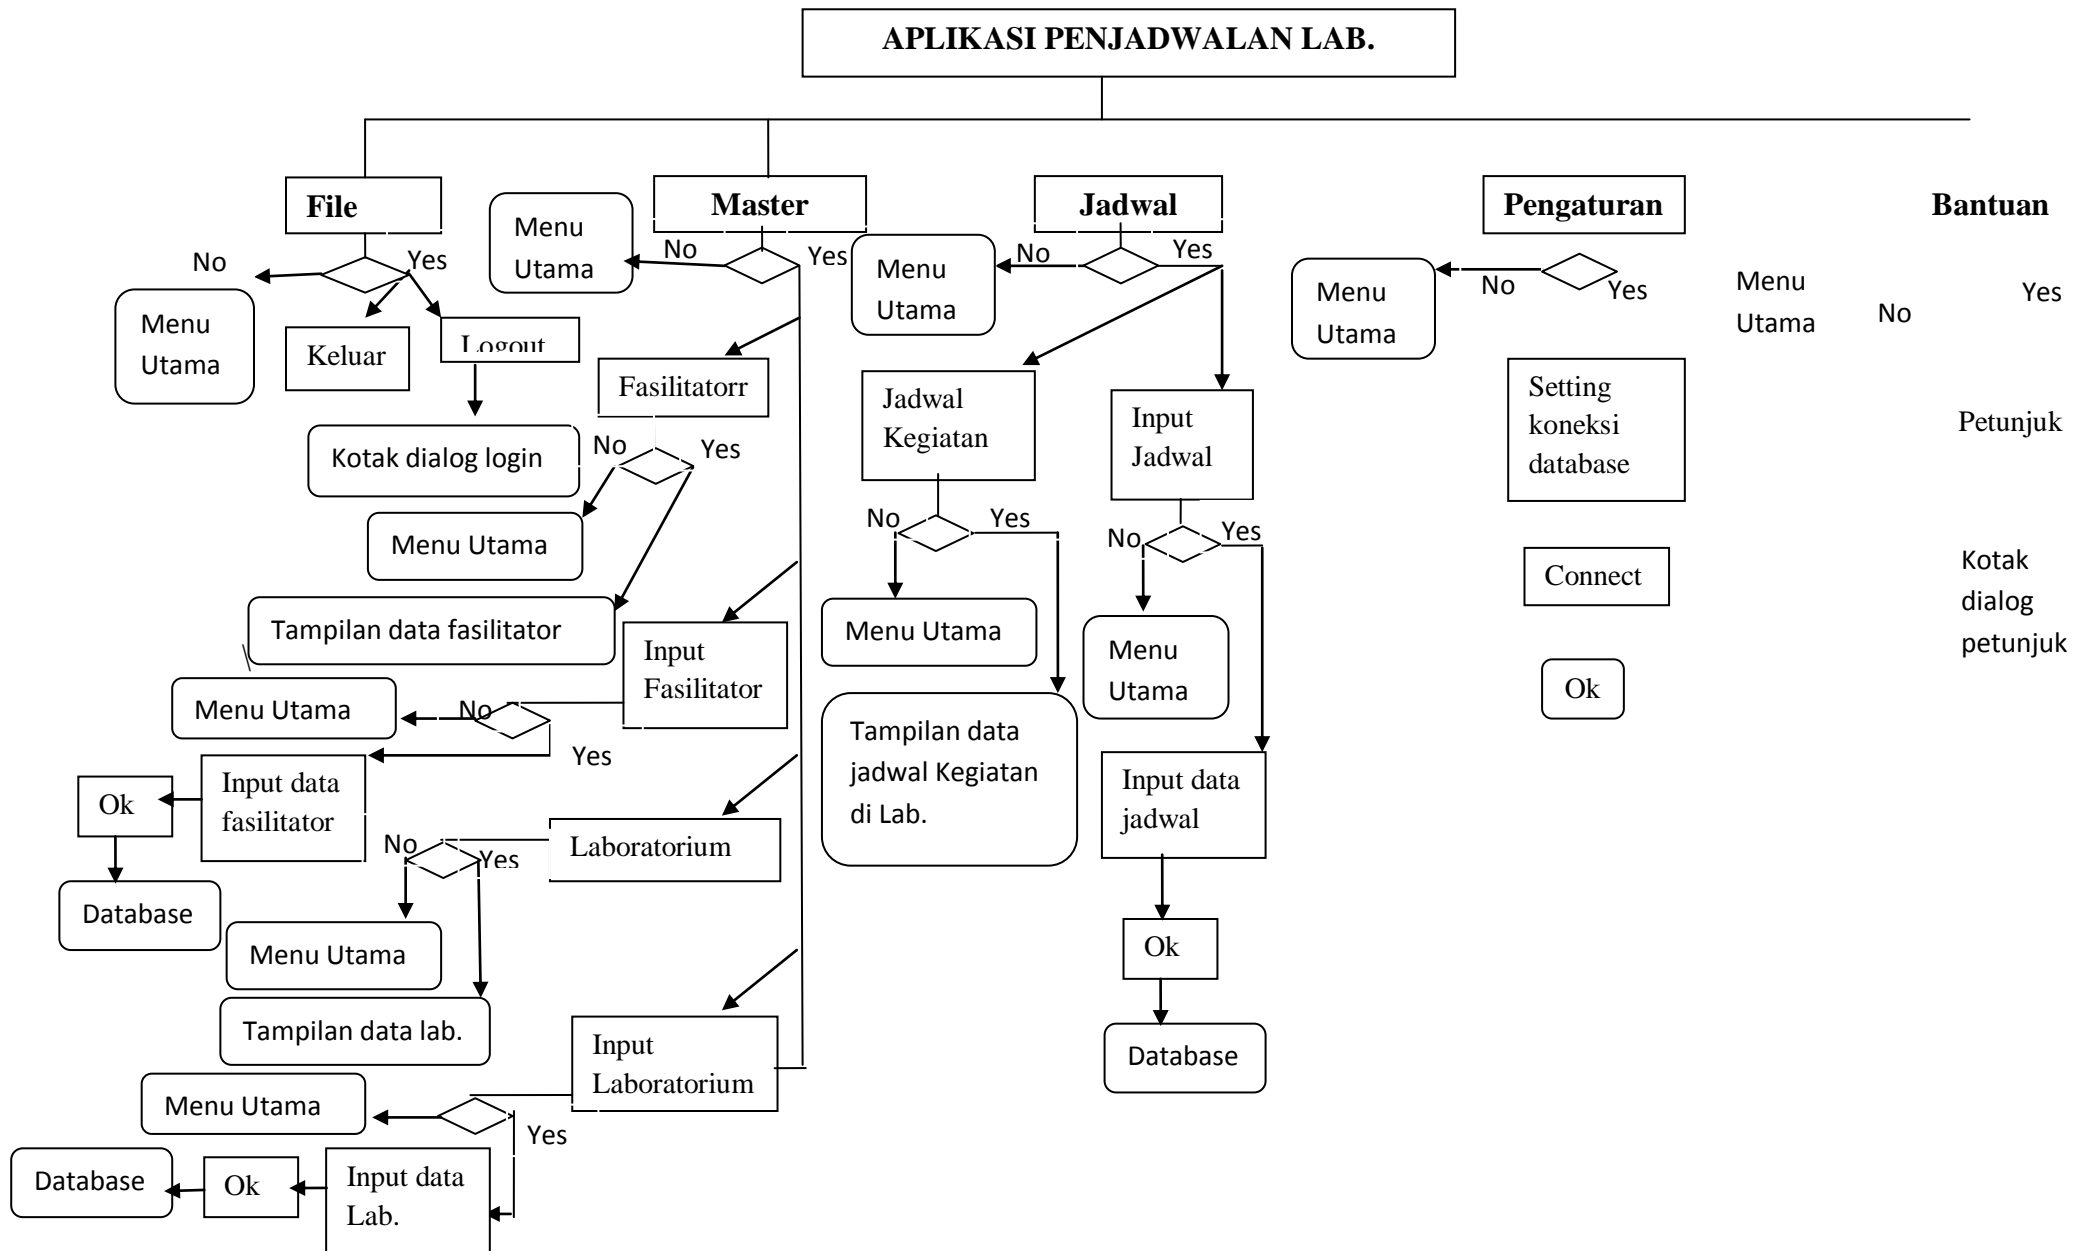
APLIKASI PENJADWALAN LAB.

File

No

Yes

Menu Utama

Keluar

Logout

Kotak dialog login

Master

Menu Utama

No

Yes

Fasilitatorr

No

Yes

Menu Utama

Tampilan data fasilitator

Input Fasilitator

Menu Utama

No

Yes

Input data fasilitator

Ok

Database

Laboratorium

No

Yes

Menu Utama

Tampilan data lab.

Input Laboratorium

Menu Utama

Yes

Input data Lab.

Ok

Database

Jadwal

Menu Utama

No

Yes

Jadwal Kegiatan

No

Yes

Menu Utama

Tampilan data jadwal Kegiatan di Lab.

Input Jadwal

No

Yes

Menu Utama

Input data jadwal

Ok

Database

Pengaturan

Menu Utama

No

Yes

Setting koneksi database

Connect

Ok

Bantuan

Menu Utama

No

Yes

Petunjuk

Kotak dialog petunjuk